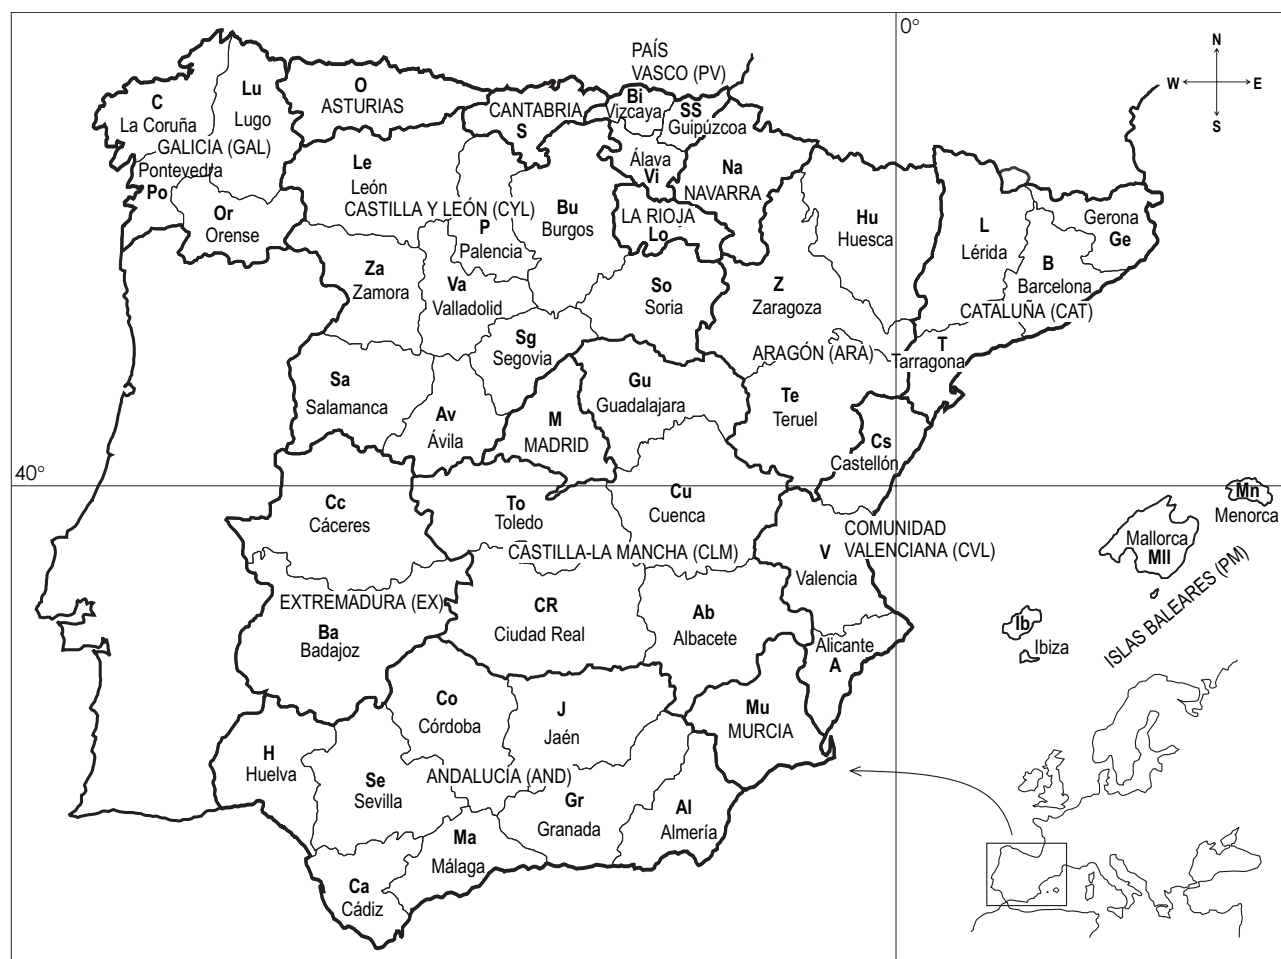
0°

N
W
E
S

PAÍS VASCO (PV)

C
La Coruña
Lu
Lugo
GALICIA (GAL)
Pontevedra
Po
Or
Orense

O
ASTURIAS

CANTABRIA
S

Bi
Vizcaya
SS
Guipúzcoa
Álava
Vi

Na
NAVARRA

Le
León
CASTILLA Y LEÓN (CYL)
P
Palencia
Bu
Burgos
LA RIOJA
Lo

Hu
Huesca

L
Lérida

Gerona
Ge

B
Barcelona
CATALUÑA (CAT)

Za
Zamora
Va
Valladolid
So
Soria
Z
Zaragoza

Sg
Segovia

ARAGÓN (ARA)
T
Tarragona

Sa
Salamanca
Av
Ávila
M
MADRID
Gu
Guadalajara
Te
Teruel
Cs
Castellón

40°

Cc
Cáceres
To
Toledo
Cu
Cuenca
CASTILLA-LA MANCHA (CLM)

COMUNIDAD VALENCIANA (CVL)
V
Valencia

Mn
Menorca
Mallorca
Mll
ISLAS BALEARES (PM)

EXTREMADURA (EX)
Ba
Badajoz
CR
Ciudad Real
Ab
Albacete
Alicante
A
Ib
Ibiza

Co
Córdoba
J
Jaén
Mu
MURCIA

H
Huelva
Se
Sevilla
ANDALUCÍA (AND)
Gr
Granada
Al
Almería

Ma
Málaga
Ca
Cádiz